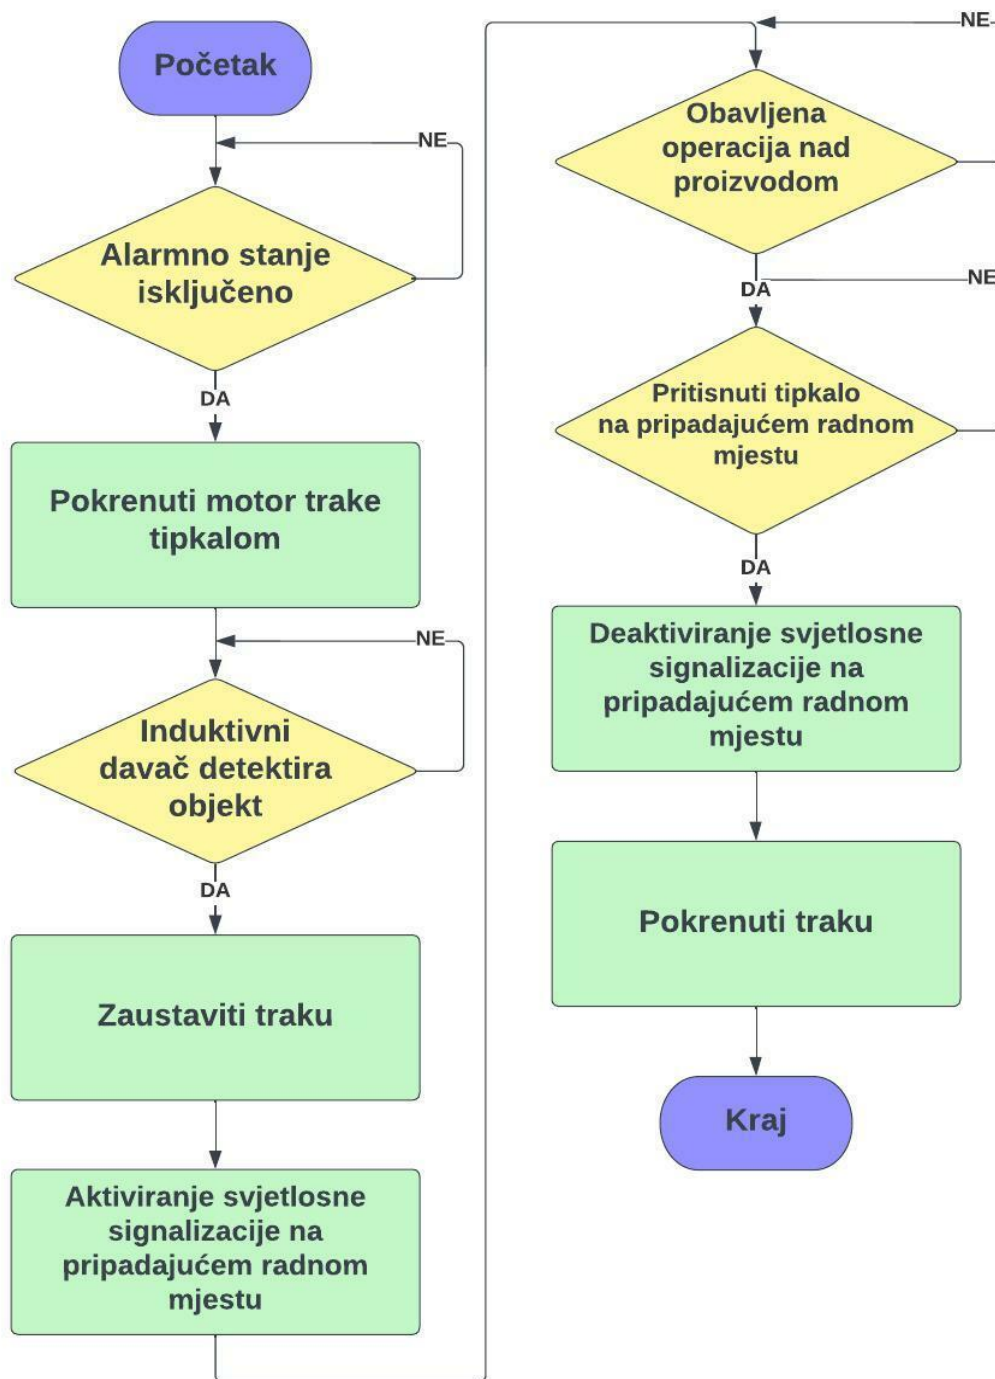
Početak

NE

Alarmno stanje isključeno

DA

Pokrenuti motor trake tipkalom

NE

Induktivni davač detektira objekt

DA

Zaustaviti traku

Aktiviranje svjetlosne signalizacije na pripadajućem radnom mjestu

NE

Obavljena operacija nad proizvodom

DA

NE

Pritisnuti tipkalo na pripadajućem radnom mjestu

DA

Deaktiviranje svjetlosne signalizacije na pripadajućem radnom mjestu

Pokrenuti traku

Kraj